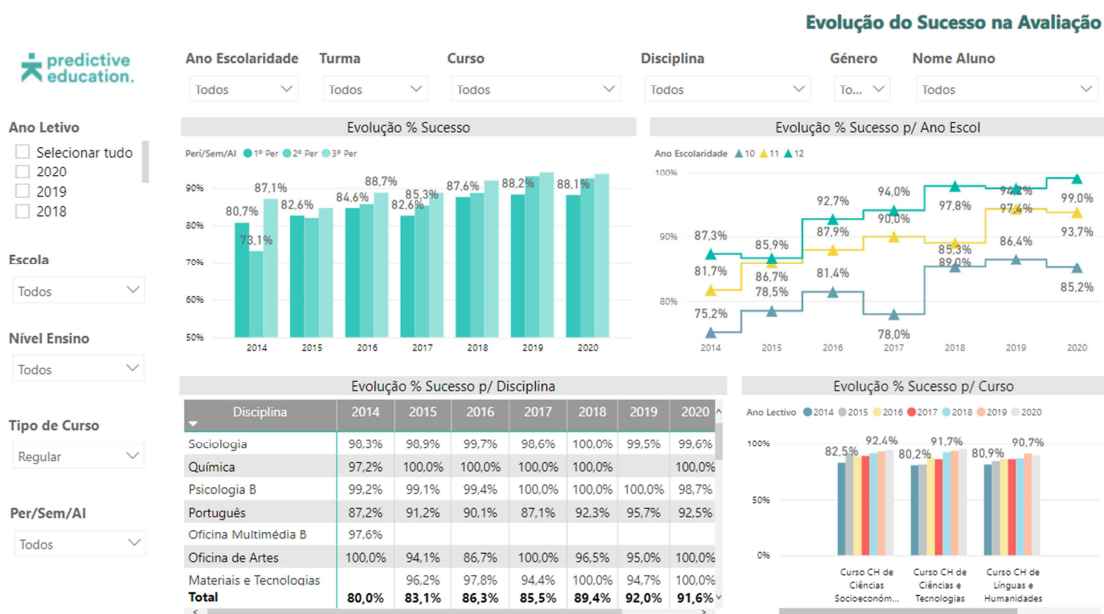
Evolução do Sucesso na Avaliação

predictive education.

Ano Escolaridade
Todos

Turma
Todos

Curso
Todos

Disciplina
Todos

Género
To...

Nome Aluno
Todos

Ano Letivo
Selecionar tudo
2020
2019
2018

Escola
Todos

Nível Ensino
Todos

Tipo de Curso
Regular

Per/Sem/Al
Todos

Evolução % Sucesso

Per/Sem/Al 1º Per 2º Per 3º Per

90%
80%
70%
60%
50%

80,7%
73,1%
87,1%
82,6%
84,6%
88,7%
82,6%
85,3%
87,6%
88,2%
88,1%

2014 2015 2016 2017 2018 2019 2020

Evolução % Sucesso p/ Ano Escol

Ano Escolaridade 10 11 12

100%
90%
80%

87,3%
81,7%
75,2%
85,9%
86,7%
78,5%
92,7%
87,9%
81,4%
94,0%
90,0%
78,0%
97,8%
85,3%
89,0%
97,4%
86,4%
99,0%
93,7%
85,2%

2014 2015 2016 2017 2018 2019 2020

Evolução % Sucesso p/ Disciplina

| Disciplina | 2014 | 2015 | 2016 | 2017 | 2018 | 2019 | 2020 |
|---|---|---|---|---|---|---|---|
| Sociologia | 98,3% | 98,9% | 99,7% | 98,6% | 100,0% | 99,5% | 99,6% |
| Química | 97,2% | 100,0% | 100,0% | 100,0% | 100,0% | | 100,0% |
| Psicologia B | 99,2% | 99,1% | 99,4% | 99,2% | 100,0% | 100,0% | 98,7% |
| Português | 87,2% | 91,2% | 90,1% | 87,1% | 92,3% | 95,7% | 92,5% |
| Oficina Multimédia B | 97,6% | | | | | | |
| Oficina de Artes | 100,0% | 94,1% | 86,7% | 100,0% | 96,5% | 95,0% | 100,0% |
| Materiais e Tecnologias | | 96,2% | 97,8% | 94,4% | 100,0% | 94,7% | 100,0% |
| Total | 80,0% | 83,1% | 86,3% | 85,5% | 89,4% | 92,0% | 91,6% |

Evolução % Sucesso p/ Curso

Ano Lectivo 2014 2015 2016 2017 2018 2019 2020

100%
50%
0%

82,5%
92,4%
80,2%
91,7%
80,9%
90,7%

Curso CH de Ciências Socioeconóm...
Curso CH de Ciências e Tecnologias
Curso CH de Línguas e Humanidades